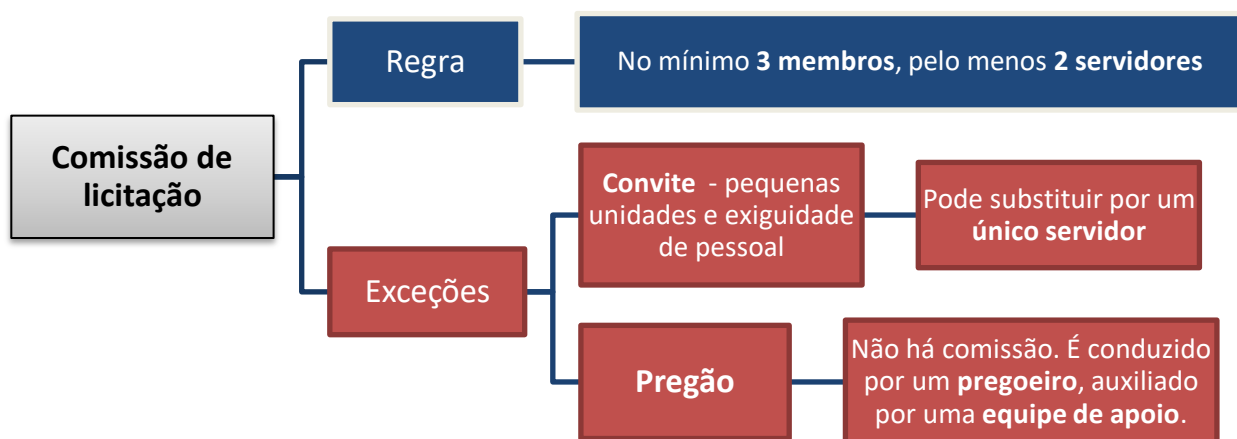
Comissão de licitação

Regra

No mínimo **3 membros**, pelo menos **2 servidores**

Exceções

**Convite** - pequenas unidades e exiguidade de pessoal

Pode substituir por um **único servidor**

**Pregão**

Não há comissão. É conduzido por um **pregoeiro**, auxiliado por uma **equipe de apoio**.